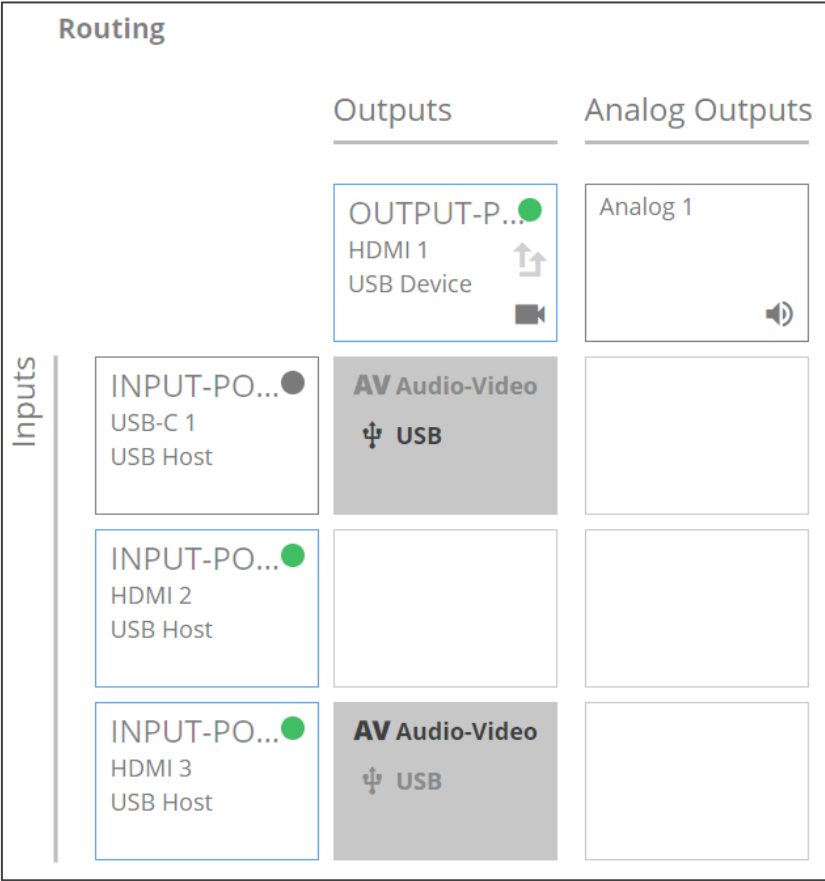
Routing

| | Outputs | Analog Outputs |
|---|---|---|
| | OUTPUT-P... HDMI 1 USB Device | Analog 1 |
| INPUT-PO... USB-C 1 USB Host | AV Audio-Video USB | |
| INPUT-PO... HDMI 2 USB Host | | |
| INPUT-PO... HDMI 3 USB Host | AV Audio-Video USB | |

Inputs